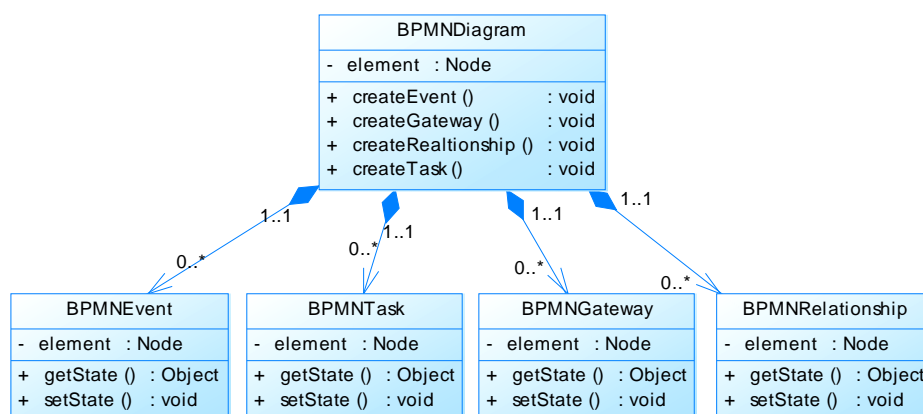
BPMNDiagram

- element : Node

+ createEvent () : void
+ createGateway () : void
+ createRealtionship () : void
+ createTask () : void

1..1
0..*
1..1
0..*
1..1
0..*
1..1
0..*

BPMNEvent

- element : Node

+ getState () : Object
+ setState () : void

BPMNTask

- element : Node

+ getState () : Object
+ setState () : void

BPMNGateway

- element : Node

+ getState () : Object
+ setState () : void

BPMNRelationship

- element : Node

+ getState () : Object
+ setState () : void